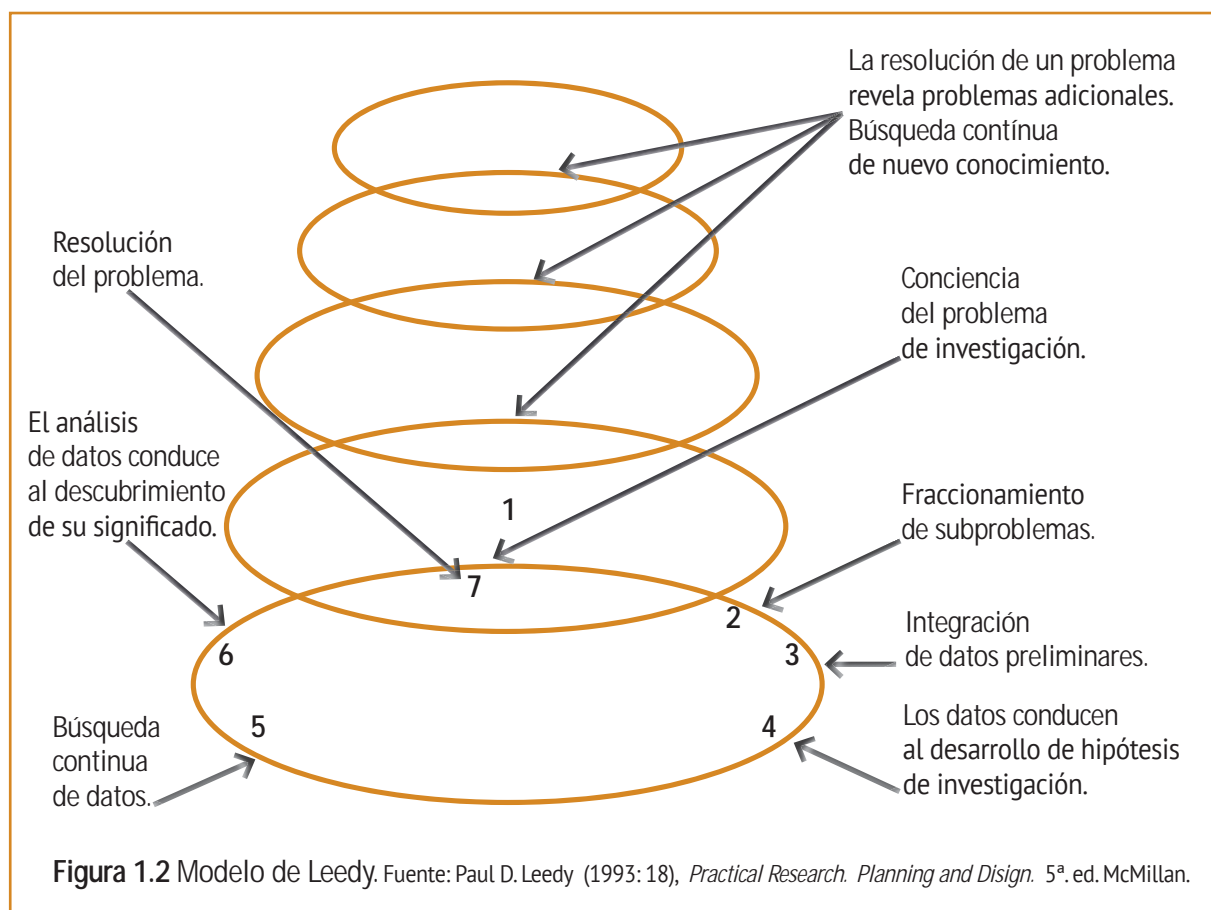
La resolución de un problema revela problemas adicionales. Búsqueda contínua de nuevo conocimiento.

Resolución del problema.

Conciencia del problema de investigación.

El análisis de datos conduce al descubrimiento de su significado.

1

Fraccionamiento de subproblemas.

7

2

Integración de datos preliminares.

6

3

Los datos conducen al desarrollo de hipótesis de investigación.

Búsqueda continua de datos.

5

4

**Figura 1.2** Modelo de Leedy. Fuente: Paul D. Leedy (1993: 18), *Practical Research. Planning and Disign.* 5ª. ed. McMillan.